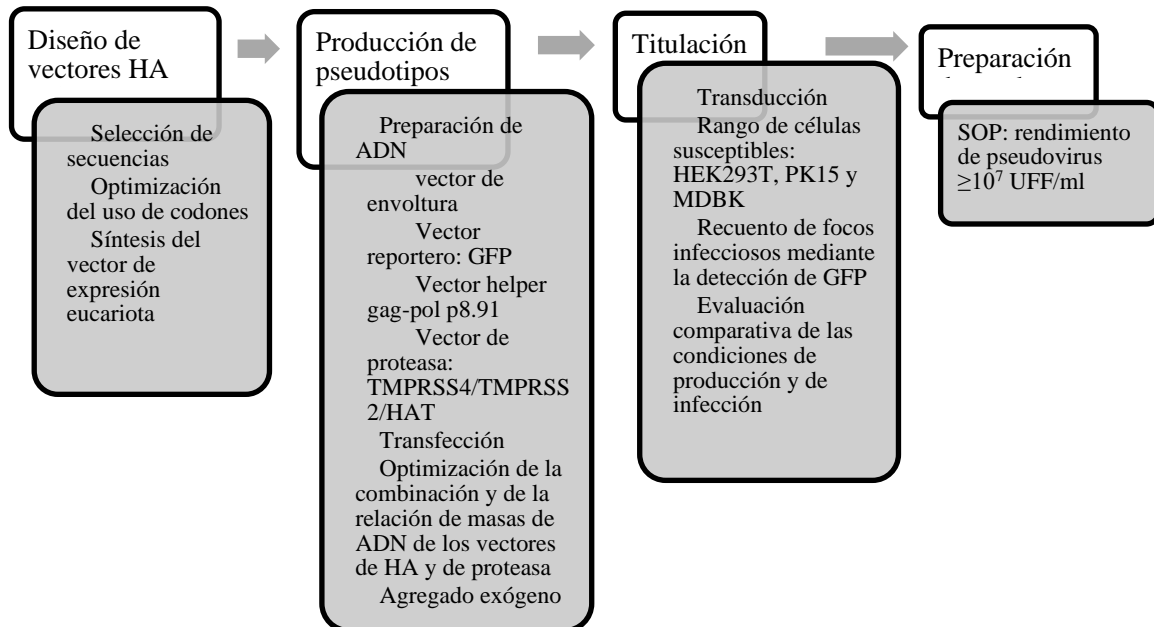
Diseño de vectores HA

Selección de secuencias
Optimización del uso de codones
Síntesis del vector de expresión eucariota

Producción de pseudotipos

Preparación de ADN
vector de envoltura
Vector reportero: GFP
Vector helper gag-pol p8.91
Vector de proteasa: TMPRSS4/TMPRSS2/HAT
Transfección
Optimización de la combinación y de la relación de masas de ADN de los vectores de HA y de proteasa
Agregado exógeno

Titulación

Transducción
Rango de células susceptibles: HEK293T, PK15 y MDBK
Recuento de focos infecciosos mediante la detección de GFP
Evaluación comparativa de las condiciones de producción y de infección

Preparación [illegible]

SOP: rendimiento de pseudovirus $\geq 10^7$ UFF/ml